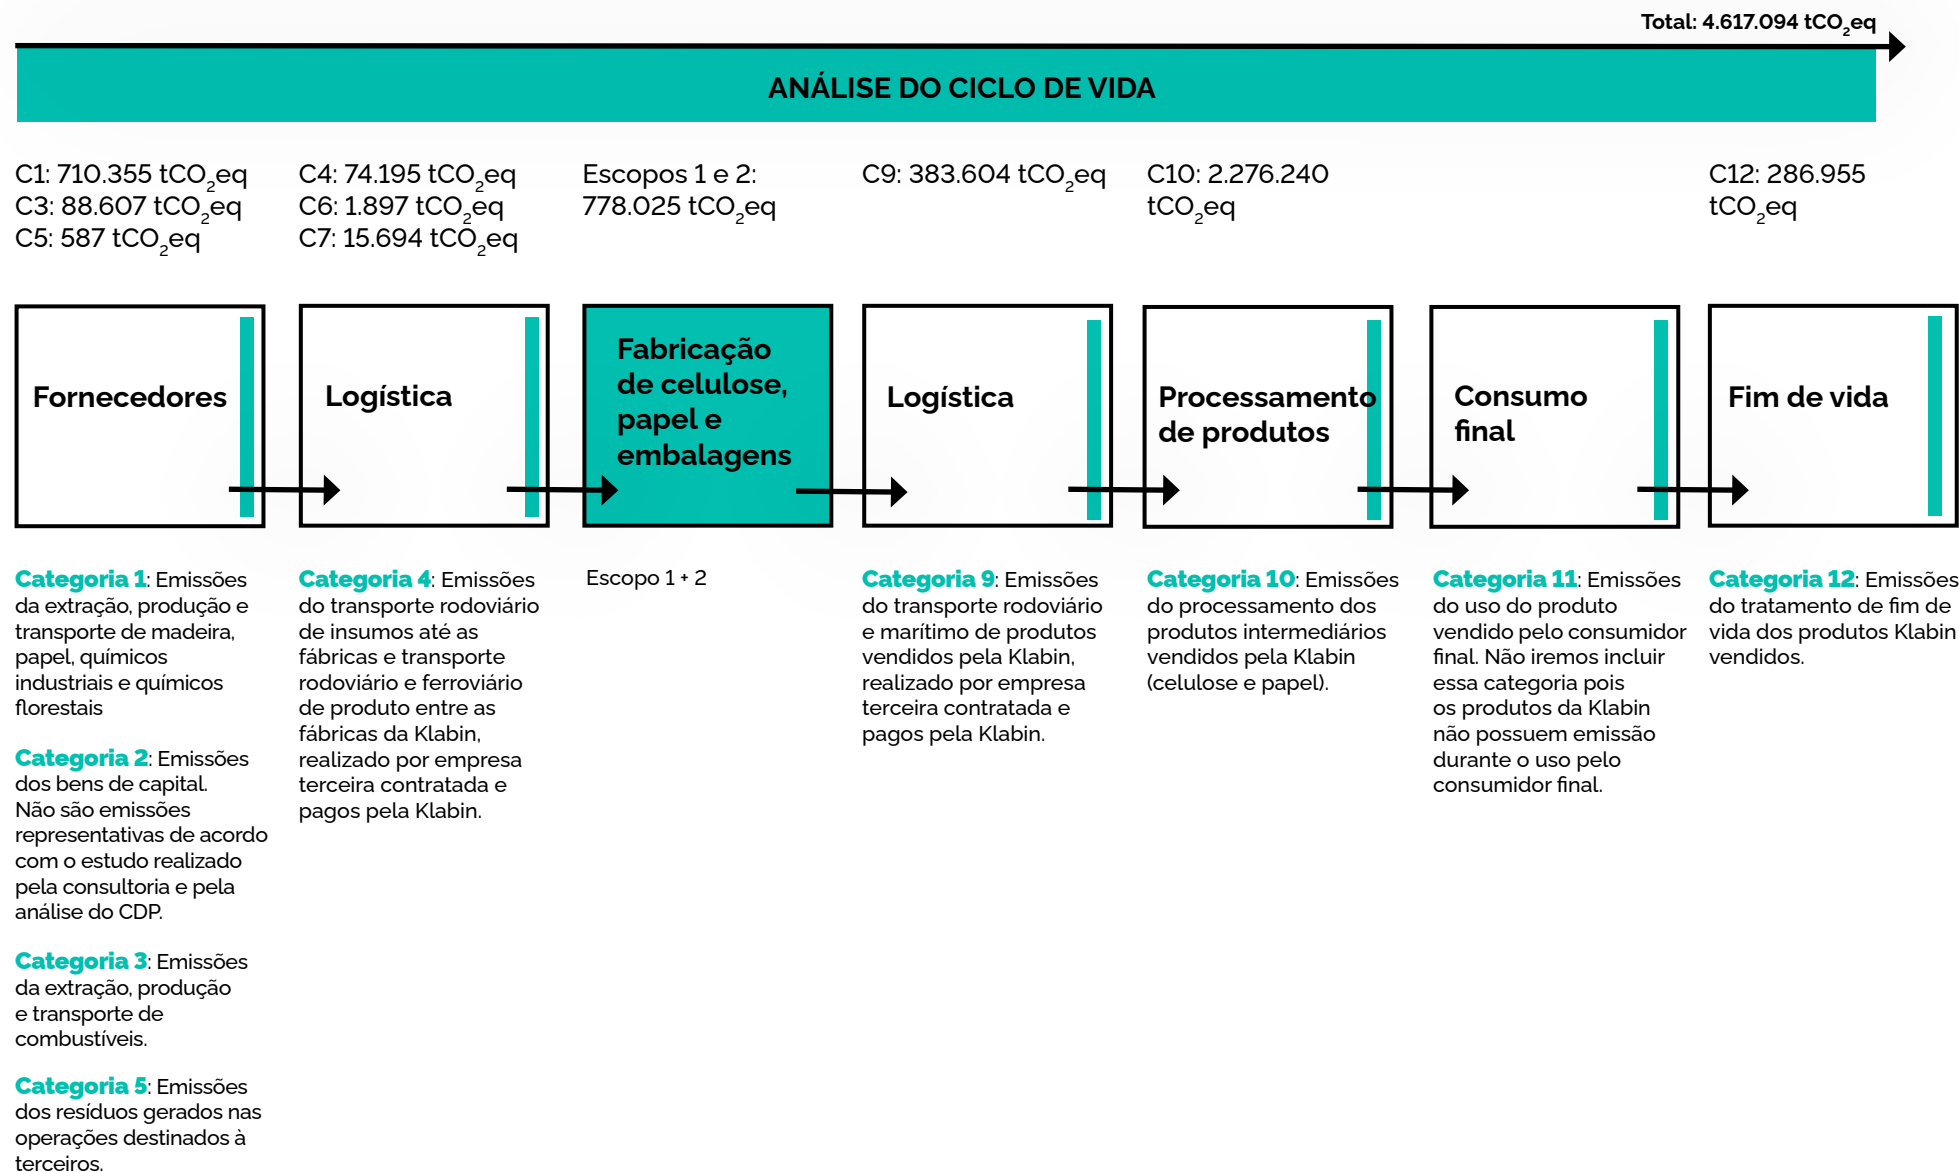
Total: 4.617.094 $tCO_2eq$

ANÁLISE DO CICLO DE VIDA

C1: 710.355 $tCO_2eq$
C3: 88.607 $tCO_2eq$
C5: 587 $tCO_2eq$

C4: 74.195 $tCO_2eq$
C6: 1.897 $tCO_2eq$
C7: 15.694 $tCO_2eq$

Escopos 1 e 2: 778.025 $tCO_2eq$

C9: 383.604 $tCO_2eq$

C10: 2.276.240 $tCO_2eq$

C12: 286.955 $tCO_2eq$

Fornecedores

Logística

Fabricação de celulose, papel e embalagens

Logística

Processamento de produtos

Consumo final

Fim de vida

Categoria 1: Emissões da extração, produção e transporte de madeira, papel, químicos industriais e químicos florestais

Categoria 2: Emissões dos bens de capital. Não são emissões representativas de acordo com o estudo realizado pela consultoria e pela análise do CDP.

Categoria 3: Emissões da extração, produção e transporte de combustíveis.

Categoria 5: Emissões dos resíduos gerados nas operações destinados à terceiros.

Categoria 4: Emissões do transporte rodoviário de insumos até as fábricas e transporte rodoviário e ferroviário de produto entre as fábricas da Klabin, realizado por empresa terceira contratada e pagos pela Klabin.

Escopo 1 + 2

Categoria 9: Emissões do transporte rodoviário e marítimo de produtos vendidos pela Klabin, realizado por empresa terceira contratada e pagos pela Klabin.

Categoria 10: Emissões do processamento dos produtos intermediários vendidos pela Klabin (celulose e papel).

Categoria 11: Emissões do uso do produto vendido pelo consumidor final. Não iremos incluir essa categoria pois os produtos da Klabin não possuem emissão durante o uso pelo consumidor final.

Categoria 12: Emissões do tratamento de fim de vida dos produtos Klabin vendidos.